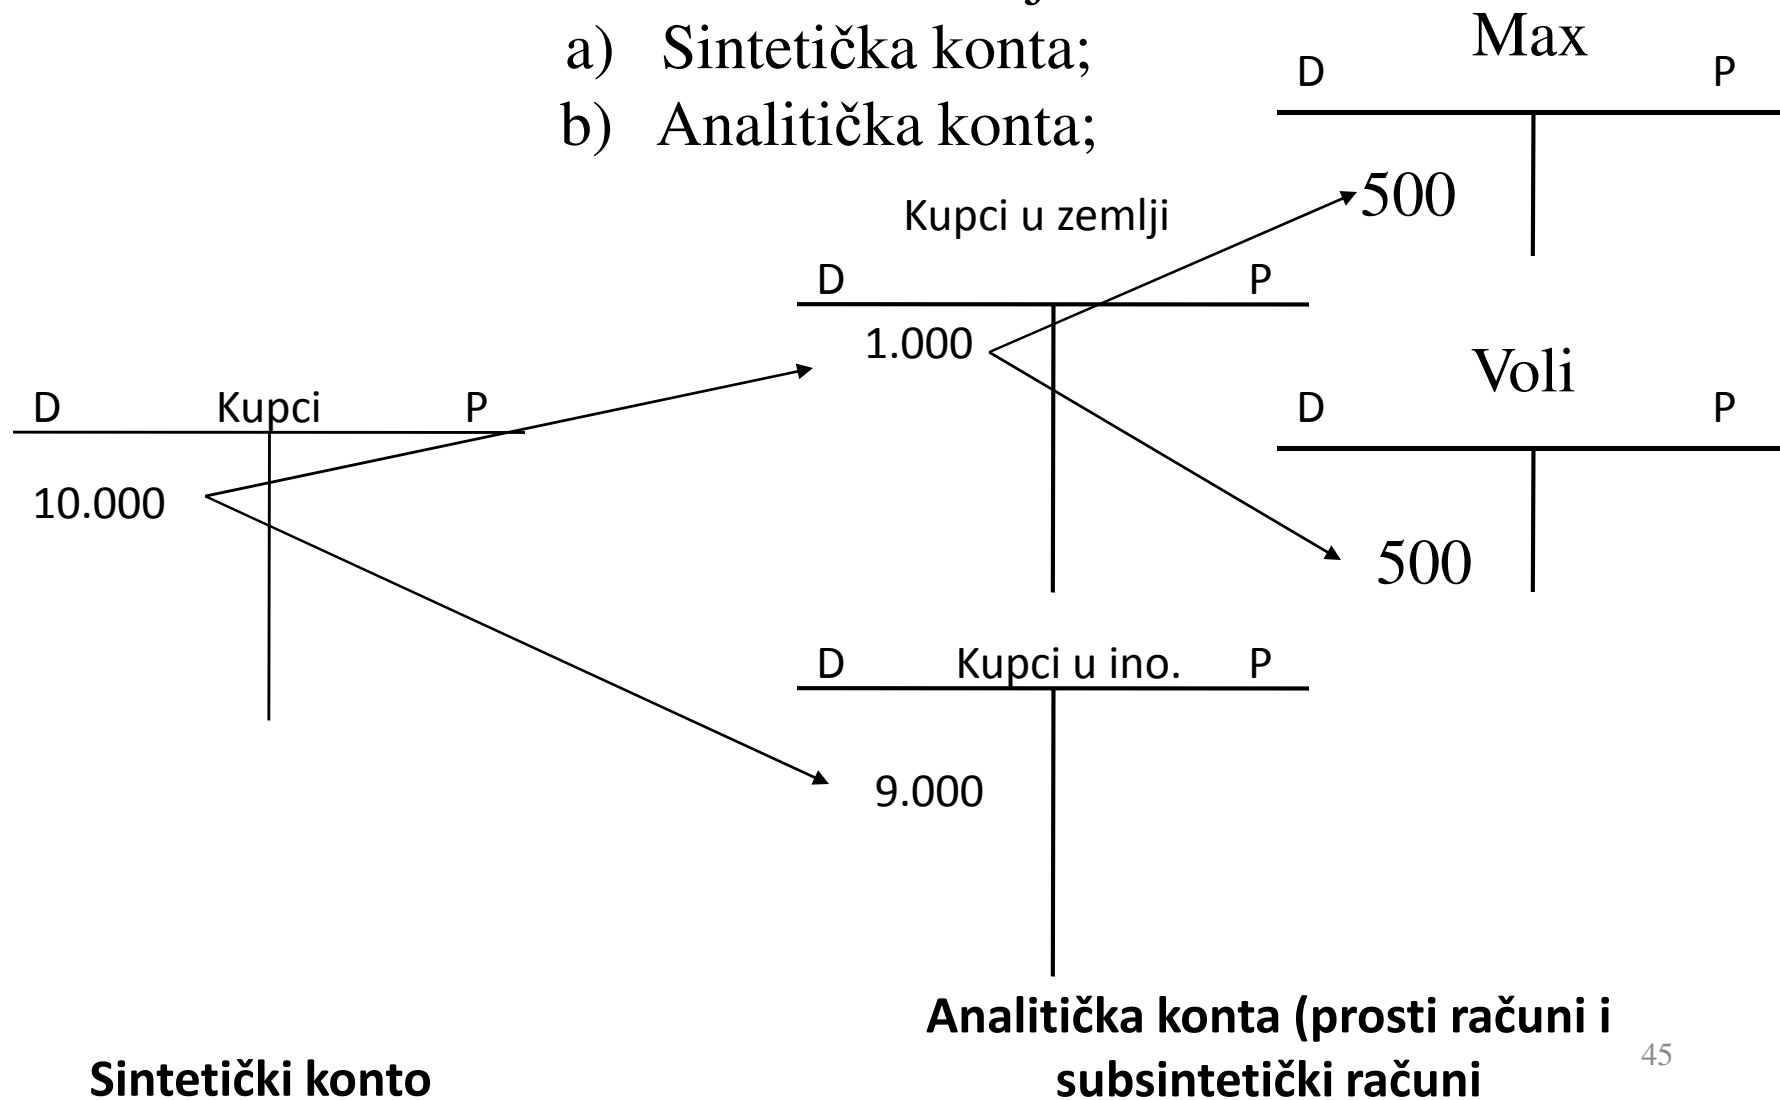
a) Sintetička konta;
b) Analitička konta;

Max
D P
500

Kupci u zemlji
D P
1.000

Voli
D P
500

D Kupci P
10.000

D Kupci u ino. P
9.000

Analitička konta (prosti računi i subsintetički računi

45

Sintetički konto